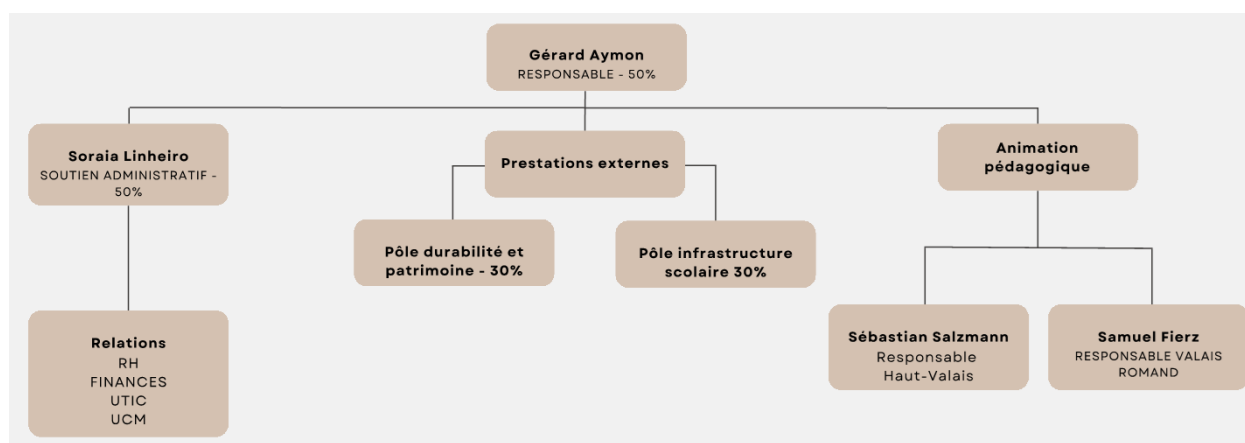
Gérard Aymon
RESPONSABLE - 50%

Soraia Linheiro
SOUTIEN ADMINISTRATIF - 50%

Prestations externes

Animation pédagogique

Pôle durabilité et patrimoine - 30%

Pôle infrastructure scolaire 30%

Relations
RH
FINANCES
UTIC
UCM

Sébastian Salzmann
Responsable Haut-Valais

Samuel Fierz
RESPONSABLE VALAIS ROMAND